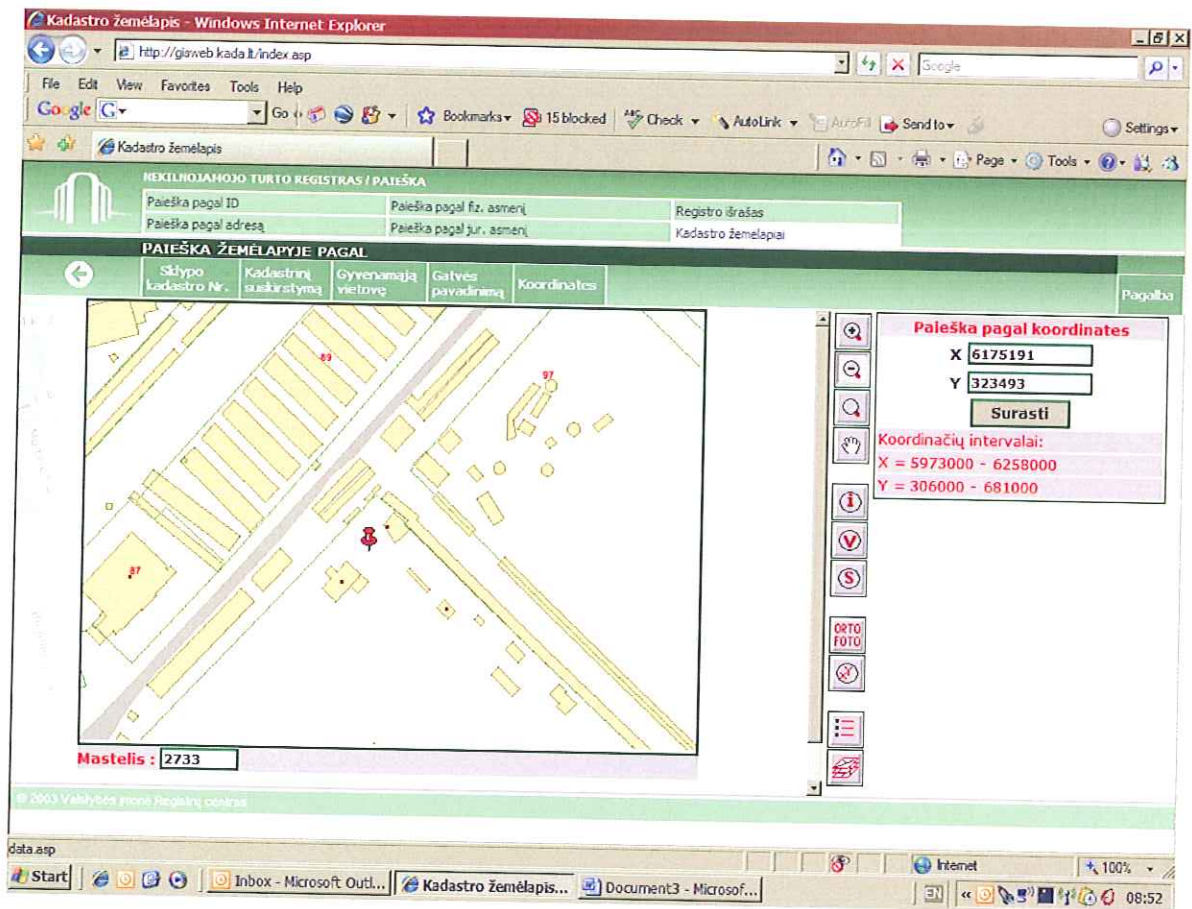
Kadastro žemėlapis - Windows Internet Explorer

http://gisweb.kada.lt/index.asp

Google

File Edit View Favorites Tools Help

Google G Go Bookmarks 15 blocked Check AutoLink AutoFill Send to Settings

Kadastro žemėlapis

Page Tools

NEKILNOJAMOJO TURTO REGISTRAS / PAIEŠKA

| Paieška pagal ID | Paieška pagal fiz. asmenį | Registro išrašas |
|---|---|---|
| Paieška pagal adresą | Paieška pagal jur. asmenį | Kadastro žemėlapiai |

PAIEŠKA ŽEMĖLAPYJE PAGAL

Sklypo kadastro Nr. | Kadastrinį suskirstymą | Gyvenamąją vietovę | Gatvės pavadinimą | Koordinates

Pagalba

89

97

87

Mastelis : 2733

ORTO FOTO

Paieška pagal koordinates

X 6175191

Y 323493

Surasti

Koordinačių intervalai:

X = 5973000 - 6258000

Y = 306000 - 681000

© 2003 Valstybės įmonė Registrų centras

data.asp

Internet

100%

Start

Inbox - Microsoft Outl...

Kadastro žemėlapis...

Document3 - Microsof...

EN

08:52